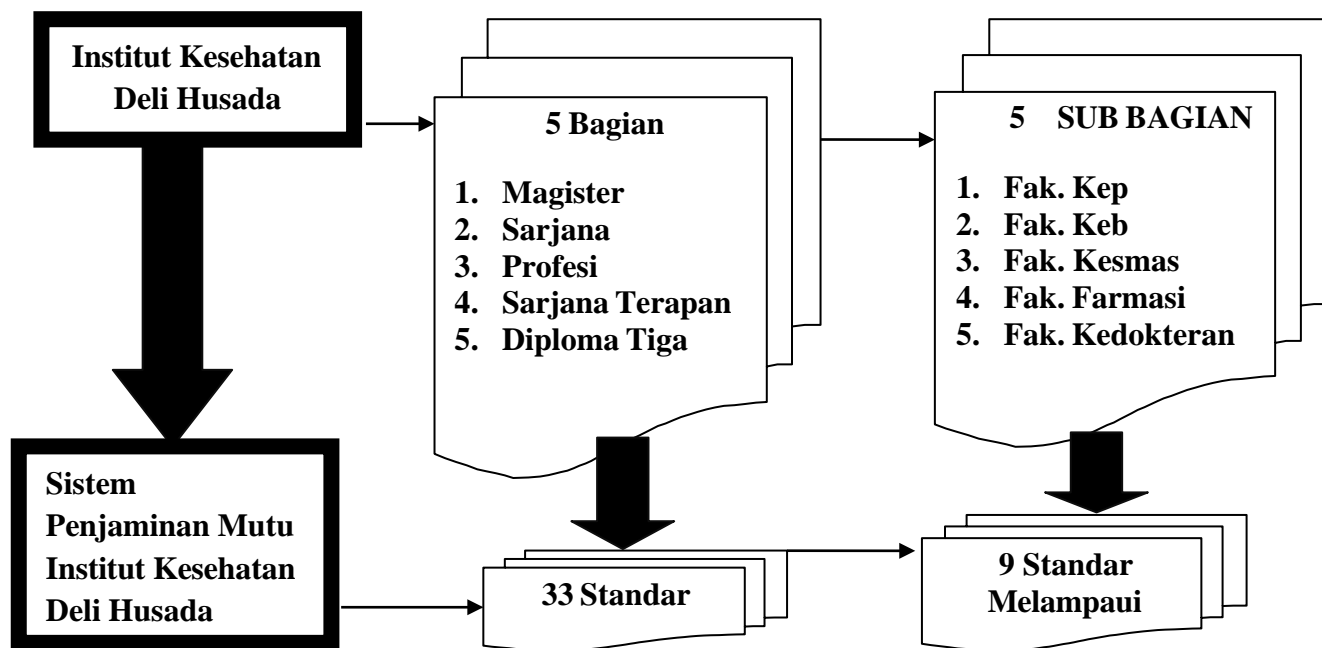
Institut Kesehatan Deli Husada

5 Bagian

1. Magister
2. Sarjana
3. Profesi
4. Sarjana Terapan
5. Diploma Tiga

5 SUB BAGIAN

1. Fak. Kep
2. Fak. Keb
3. Fak. Kesmas
4. Fak. Farmasi
5. Fak. Kedokteran

Sistem Penjaminan Mutu Institut Kesehatan Deli Husada

33 Standar

9 Standar Melampaui